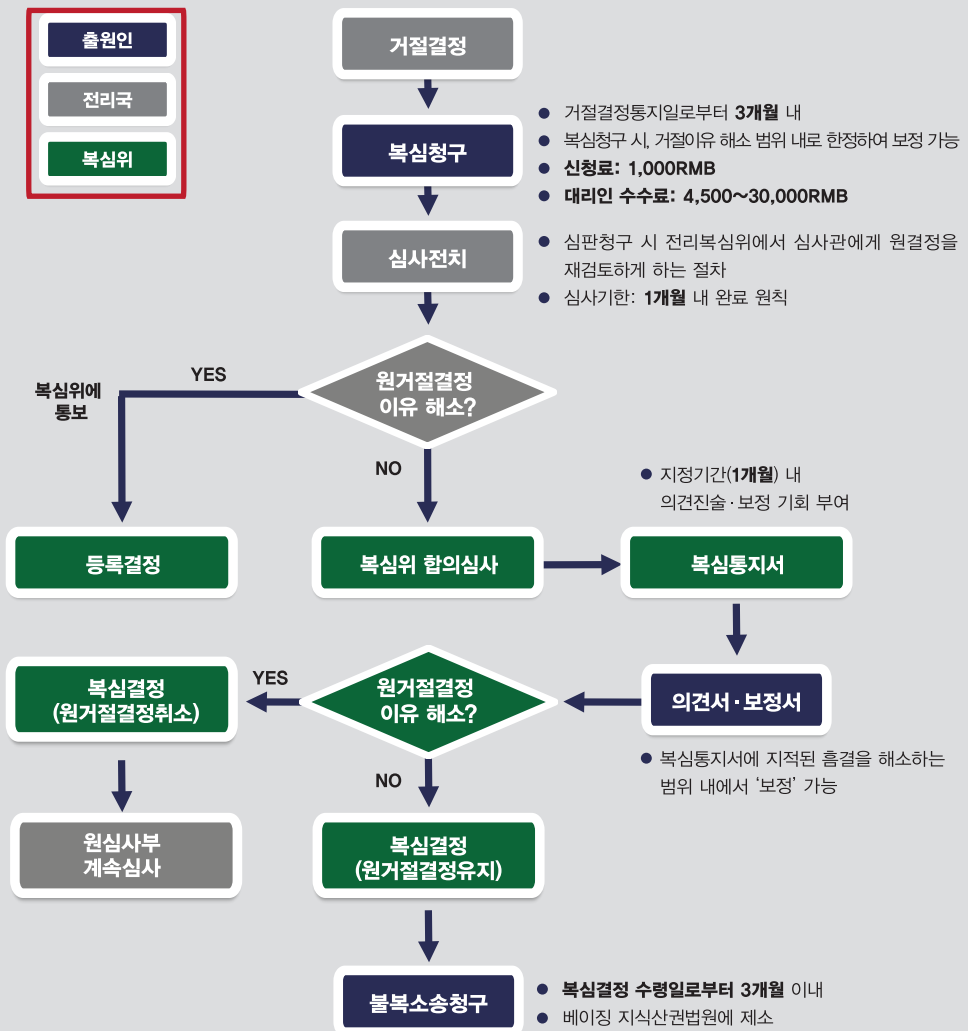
출원인

전리국

복심위

거절결정

복심청구

● 거절결정통지일로부터 3개월 내
● 복심청구 시, 거절이유 해소 범위 내로 한정하여 보정 가능
● 신청료: 1,000RMB
● 대리인 수수료: 4,500~30,000RMB

심사전치

● 심판청구 시 전리복심위에서 심사관에게 원결정을 재검토하게 하는 절차
● 심사기한: 1개월 내 완료 원칙

복심위에 통보

YES

원거절결정 이유 해소?

NO

● 지정기간(1개월) 내 의견진술 · 보정 기회 부여

등록결정

복심위 합의심사

복심통지서

YES

복심결정 (원거절결정취소)

원거절결정 이유 해소?

의견서 · 보정서

● 복심통지서에 지적된 흠결을 해소하는 범위 내에서 '보정' 가능

NO

원심사부 계속심사

복심결정 (원거절결정유지)

불복소송청구

● 복심결정 수령일로부터 3개월 이내
● 베이징 지식산권법원에 제소